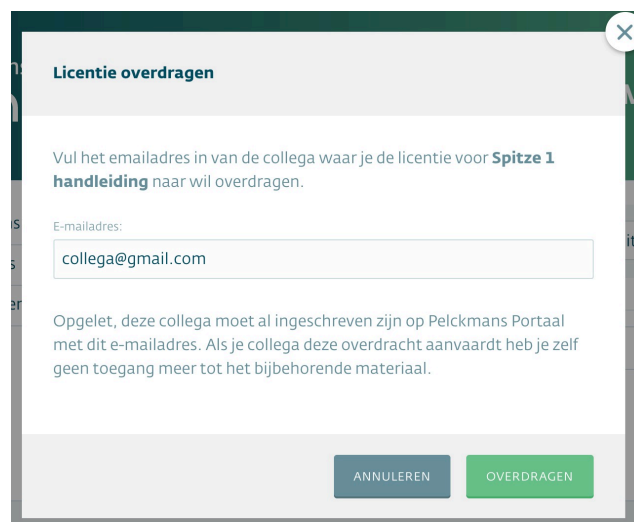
Licentie overdragen

Vul het emailadres in van de collega waar je de licentie voor **Spitze 1 handleiding** naar wil overdragen.

E-mailadres:

collega@gmail.com

Opgelet, deze collega moet al ingeschreven zijn op Pelckmans Portaal met dit e-mailadres. Als je collega deze overdracht aanvaardt heb je zelf geen toegang meer tot het bijbehorende materiaal.

ANNULEREN

OVERDRAGEN